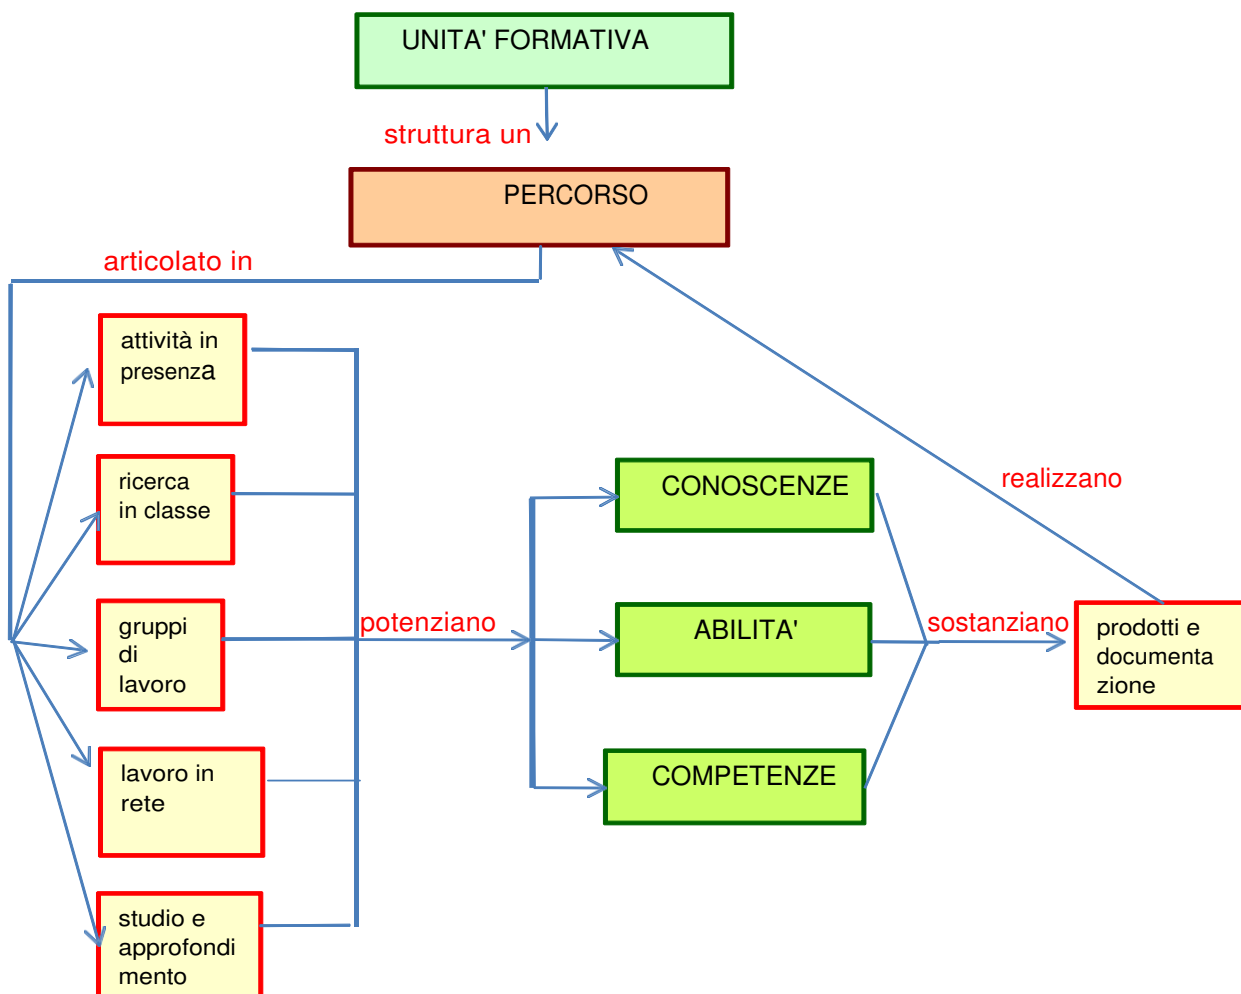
UNITA' FORMATIVA

struttura un

PERCORSO

articolato in

attività in presenza

ricerca in classe

gruppi di lavoro

lavoro in rete

studio e approfondimento

potenziano

CONOSCENZE

ABILITA'

COMPETENZE

sostanziano

prodotti e documentazione

realizzano